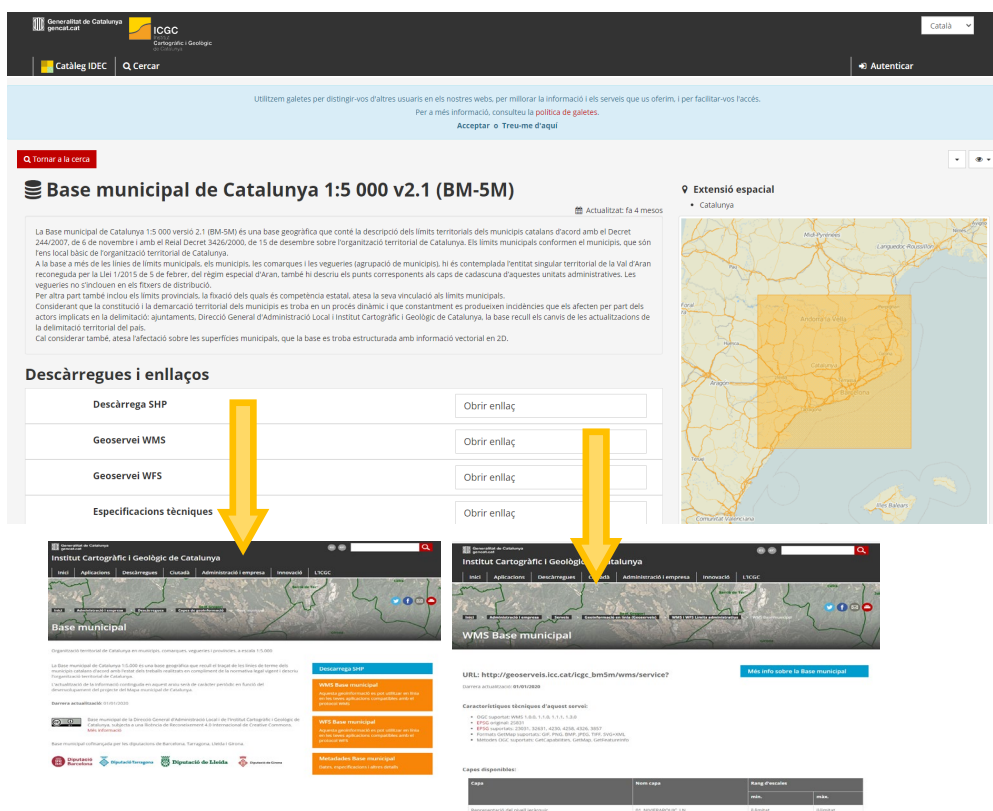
Generalitat de Catalunya
gencat.cat

ICGC
Institut Cartogràfic i Geològic de Catalunya

Català

Catàleg IDEC
Cercar
Autenticar

Utilitzem galetes per distingir-vos d'altres usuaris en els nostres webs, per millorar la informació i els serveis que us oferim, i per facilitar-vos l'accés.
Per a més informació, consulteu la política de galetes.
Acceptar o Treu-me d'aquí

Tornar a la cerca

Base municipal de Catalunya 1:5 000 v2.1 (BM-5M)

Actualitzat: fa 4 mesos

La Base municipal de Catalunya 1:5 000 versió 2.1 (BM-5M) és una base geogràfica que conté la descripció dels límits territorials dels municipis catalans d'acord amb el Decret 244/2007, de 6 de novembre i amb el Reial Decret 3426/2000, de 15 de desembre sobre l'organització territorial de Catalunya. Els límits municipals conformen el municipis, que són l'ens local bàsic de l'organització territorial de Catalunya.
A la base a més de les línies de límits municipals, els municipis, les comarques i les vegueries (agrupació de municipis), hi és contemplada l'entitat singular territorial de la Val d'Aran reconeguda per la Llei 1/2015 de 5 de febrer, del règim especial d'Aran, també hi descriu els punts corresponents als caps de cadascuna d'aquestes unitats administratives. Les vegueries no s'inclouen en els fitxers de distribució.
Per altra part també inclou els límits provincials, la fixació dels quals és competència estatal, atesa la seva vinculació als límits municipals.
Considerant que la constitució i la demarcació territorial dels municipis es troba en un procés dinàmic i que constantment es produeixen incidències que els afecten per part dels actors implicats en la delimitació: ajuntaments, Direcció General d'Administració Local i Institut Cartogràfic i Geològic de Catalunya, la base recull els canvis de les actualitzacions de la delimitació territorial del país.
Cal considerar també, atesa l'afectació sobre les superfícies municipals, que la base es troba estructurada amb informació vectorial en 2D.

Extensió espacial
• Catalunya

Midi-Pyrénées
Languedoc-Roussillon
Andorra la Vella
Aragón
Catalunya
Illes Balears
Comunitat Valenciana

Descàrregues i enllaços

| | |
|---|---|
| Descàrrega SHP | Obrir enllaç |
| Geoservei WMS | Obrir enllaç |
| Geoservei WFS | Obrir enllaç |
| Especificacions tècniques | Obrir enllaç |

Institut Cartogràfic i Geològic de Catalunya
Inici Aplicacions Descàrregues Ciutadà Administració i empresa Innovació L'ICGC
Base municipal
Organització territorial de Catalunya en municipis, comarques, vegueries i províncies, a escala 1:5 000.
La Base municipal de Catalunya 1:5 000 és una base geogràfica que recull el traçat de les línies de terme dels municipis catalans d'acord amb l'estat delimitat amb fe pública. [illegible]
L'actualització de la informació continguda en aquest arxiu serà de caràcter periòdic en funció del desenvolupament del projecte del Mapa municipal de Catalunya.
Darrera actualització: 01/01/2020
Base municipal de la Direcció General d'Administració Local i de l'Institut Cartogràfic i Geològic de Catalunya, subjecta a una llicència de Reconeixement 4.0 Internacional de Creative Commons. Més informació
Base municipal cofinançada per les diputacions de Barcelona, Tarragona, Lleida i Girona.
Descarrega SHP
WMS Base municipal
WFS Base municipal
Metadades Base municipal
Diputació Barcelona Diputació Tarragona Diputació de Lleida Diputació de Girona

Institut Cartogràfic i Geològic de Catalunya
Inici Aplicacions Descàrregues Ciutadà Administració i empresa Innovació L'ICGC
WMS Base municipal
URL: http://geoserveis.icc.cat/icgc_bm5m/wms/service?
Darrera actualització: 01/01/2020
Més info sobre la Base municipal
Característiques tècniques d'aquest servei:
Capes disponibles:
| Capa | Nom capa | Rang d'escales |
|---|---|---|
| | | mín. | màx. |